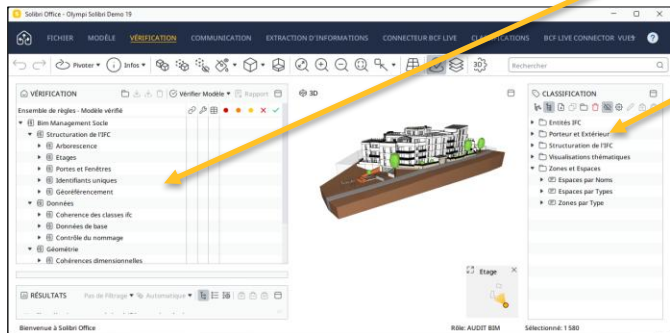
Solibri Office - Olympi Solibri Demo 19

FICHIER MODÈLE VÉRIFICATION COMMUNICATION EXTRACTION D'INFORMATIONS CONNECTEUR BCF LIVE CLASSIFICATIONS BCF LIVE CONNECTOR VUES

Pivoter Infos

3D

Rechercher

VÉRIFICATION

Vérifier Modèle Rapport

Ensemble de règles - Modèle vérifié

Bim Management Socle
Structuration de l'IFC
Arborescence
Etages
Portes et Fenêtres
Identifiants uniques
Géoréférencement
Données
Coherence des classes ifc
Données de base
Contrôle du nommage
Géométrie
Cohérences dimensionnelles

3D

CLASSIFICATION

Entités IFC
Porteur et Extérieur
Structuration de l'IFC
Visualisations thématiques
Zones et Espaces
Espaces par Noms
Espaces par Types
Zones par Type

RÉSULTATS Pas de Filtrage Automatique

Etage

Bienvenue à Solibri Office

Rôle: AUDIT BIM

Sélectionné: 1 580